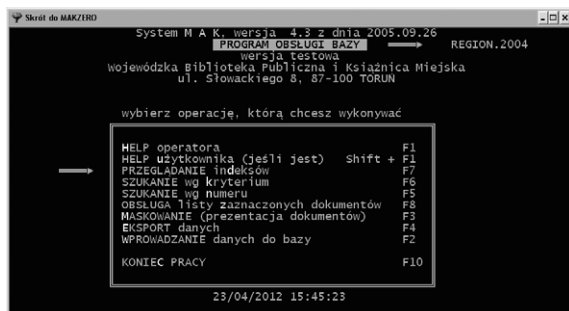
Skrót do MAKZERO

System M A K. wersja 4.3 z dnia 2005.09.26
PROGRAM OBSŁUGI BAZY REGION.2004
wersja testowa
Wojewódzka Biblioteka Publiczna i Książnica Miejska
ul. Słowackiego 8, 87-100 TORUŃ

wybierz operację, którą chcesz wykonywać

| | |
|---|---|
| HELP operatora | F1 |
| HELP użytkownika (jeśli jest) | Shift + F1 |
| PRZEGLĄDANIE indeksów | F7 |
| SZUKANIE wg kryterium | F6 |
| SZUKANIE wg numeru | F5 |
| OBSŁUGA listy zaznaczonych dokumentów | F8 |
| MASKOWANIE (prezentacja dokumentów) | F3 |
| EKSPORT danych | F4 |
| WPROWADZANIE danych do bazy | F2 |
| KONIEC PRACY | F10 |

23/04/2012 15:45:23